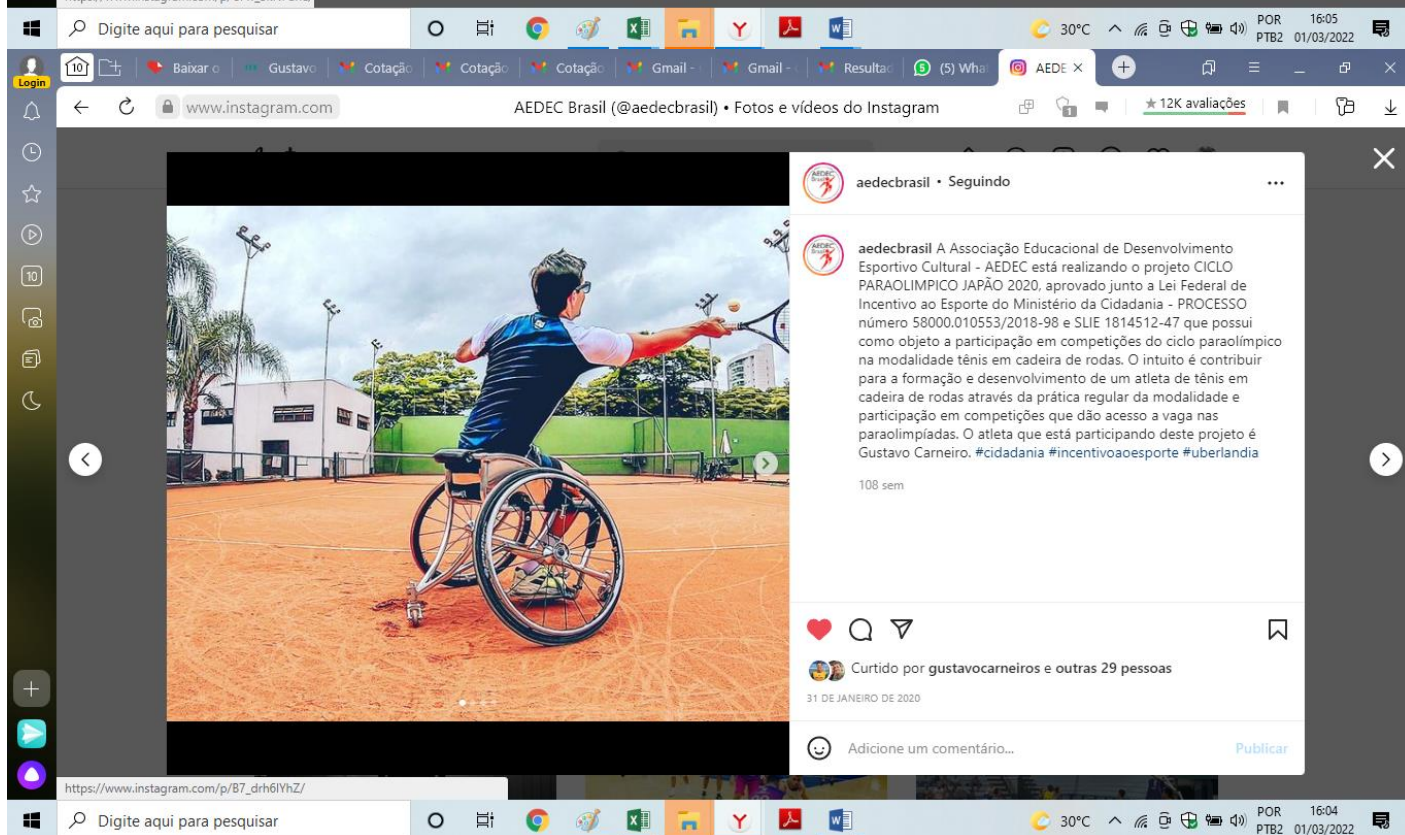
Digite aqui para pesquisar

30°C POR PTB2 16:05 01/03/2022

Login

Baixar o | Gustavo | Cotação | Cotação | Cotação | Gmail - | Gmail - | Resultad | (5) What | AEDE ×

www.instagram.com

AEDEC Brasil (@aedecbrasil) • Fotos e vídeos do Instagram

★12K avaliações

aedecbrasil • Seguindo

aedecbrasil A Associação Educacional de Desenvolvimento Esportivo Cultural - AEDEC está realizando o projeto CICLO PARAOLIMPICO JAPÃO 2020, aprovado junto a Lei Federal de Incentivo ao Esporte do Ministério da Cidadania - PROCESSO número 58000.010553/2018-98 e SLIE 1814512-47 que possui como objeto a participação em competições do ciclo paraolímpico na modalidade tênis em cadeira de rodas. O intuito é contribuir para a formação e desenvolvimento de um atleta de tênis em cadeira de rodas através da prática regular da modalidade e participação em competições que dão acesso a vaga nas paraolimpíadas. O atleta que está participando deste projeto é Gustavo Carneiro. #cidadania #incentivoaoesporte #uberlandia

108 sem

Curtido por gustavocarneiros e outras 29 pessoas

31 DE JANEIRO DE 2020

Adicione um comentário...

Publicar

https://www.instagram.com/p/B7_drh6lYhZ/

Digite aqui para pesquisar

30°C POR PTB2 16:04 01/03/2022